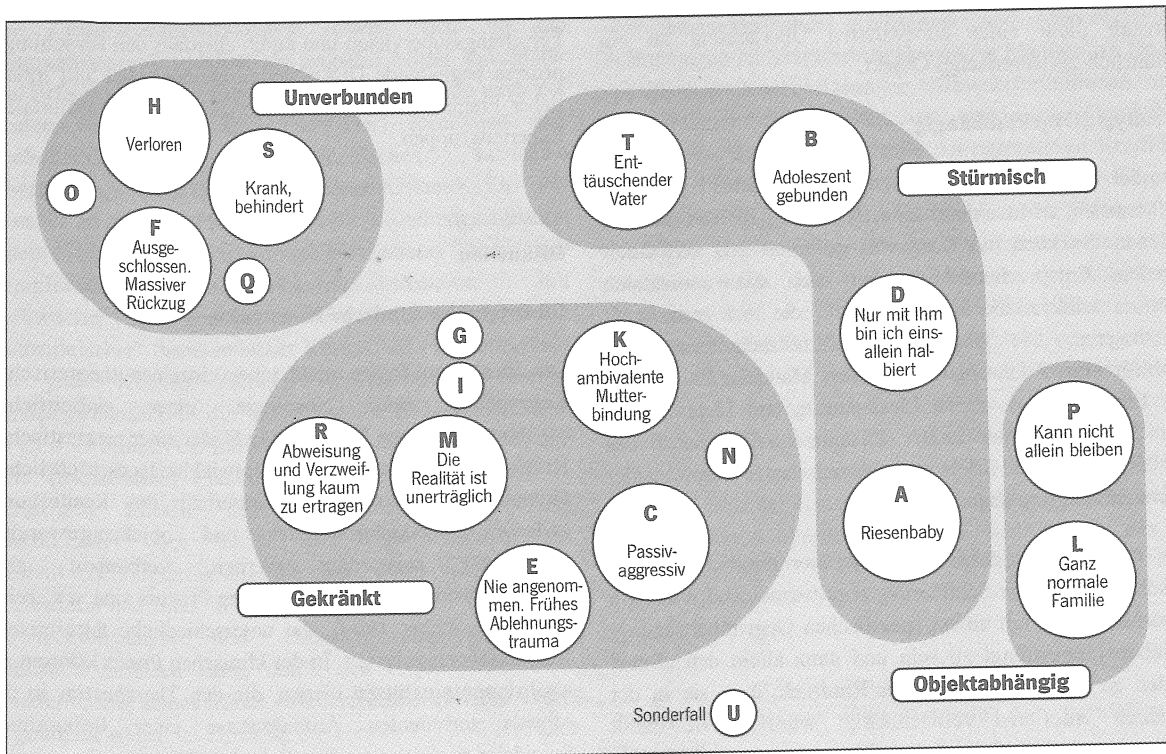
Unverbunden

H
Verloren

S
Krank, behindert

O

F
Ausgeschlossen. Massiver Rückzug

Q

T
Enttäuschender Vater

B
Adoleszent gebunden

Stürmisch

D
Nur mit Ihm bin ich einsallein halbiert

G

I

K
Hochambivalente Mutterbindung

R
Abweisung und Verzweiflung kaum zu ertragen

M
Die Realität ist unerträglich

N

C
Passivaggressiv

E
Nie angenommen. Frühes Ablehnungstrauma

Gekränkt

A
Riesenbaby

P
Kann nicht allein bleiben

L
Ganz normale Familie

Objektabhängig

Sonderfall U